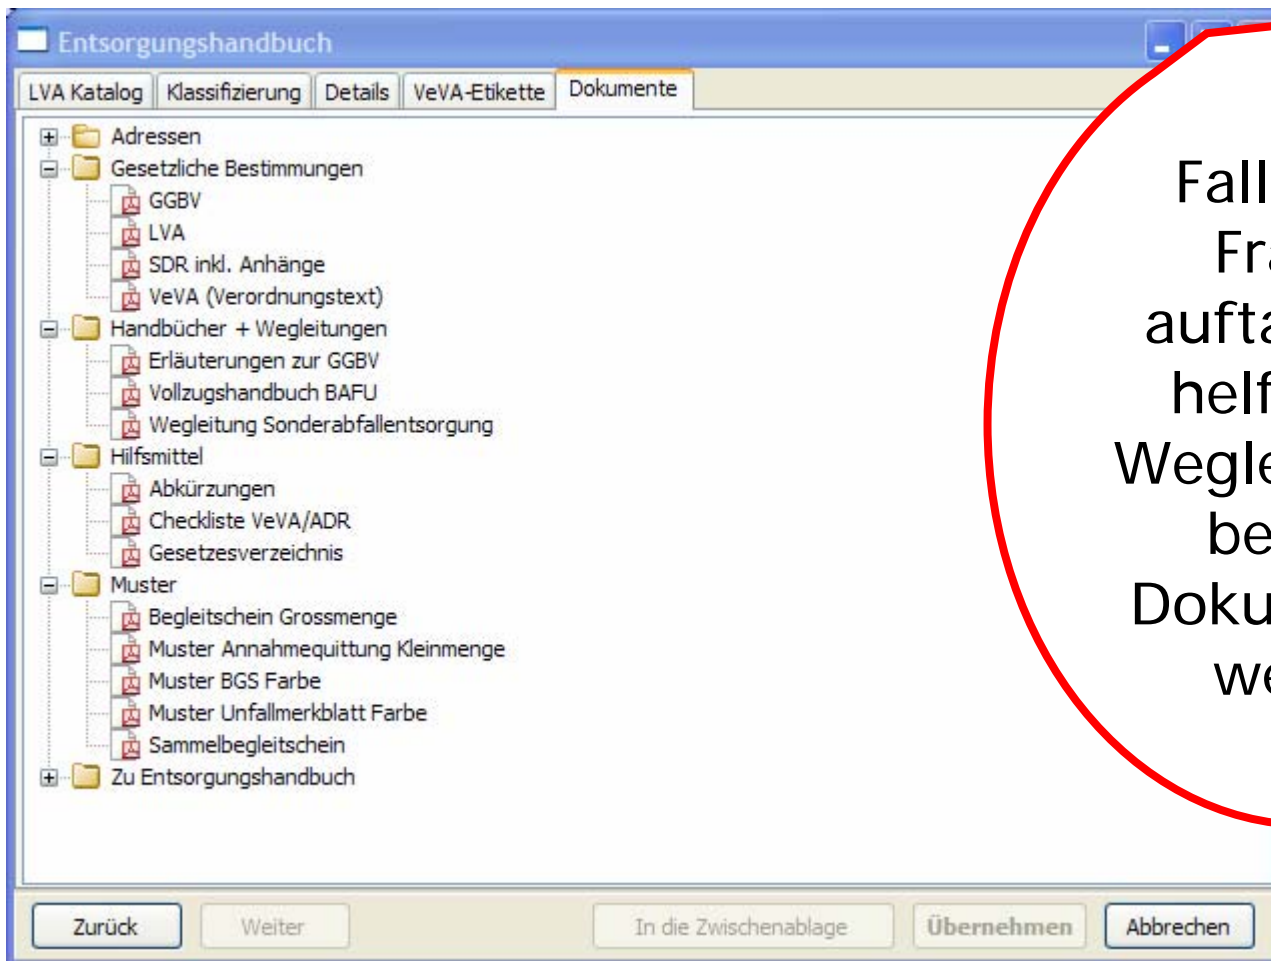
Entsorgungshandbuch

LVA Katalog | Klassifizierung | Details | VeVA-Etikette | Dokumente

Adressen
Gesetzliche Bestimmungen
GGBV
LVA
SDR inkl. Anhänge
VeVA (Verordnungstext)
Handbücher + Wegleitungen
Erläuterungen zur GGBV
Vollzugshandbuch BAFU
Wegleitung Sonderabfallentsorgung
Hilfsmittel
Abkürzungen
Checkliste VeVA/ADR
Gesetzesverzeichnis
Muster
Begleitschein Grossmenge
Muster Annahmequittung Kleinmenge
Muster BGS Farbe
Muster Unfallmerkblatt Farbe
Sammelbegleitschein
Zu Entsorgungshandbuch

Fall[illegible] Fr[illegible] auft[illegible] helf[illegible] Wegle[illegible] be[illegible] Doku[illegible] we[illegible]

Zurück | Weiter | In die Zwischenablage | Übernehmen | Abbrechen